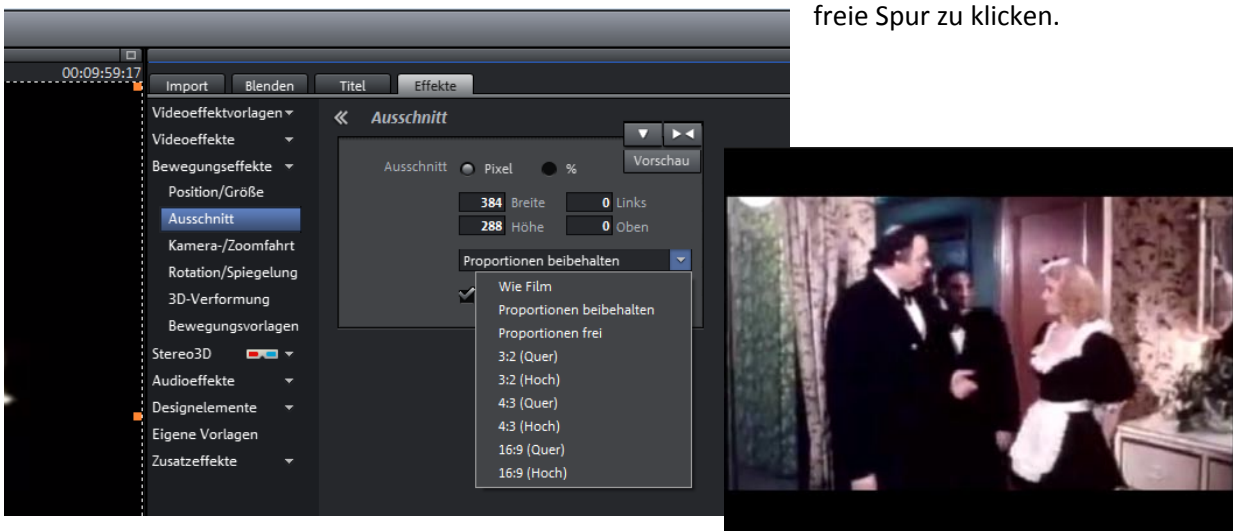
freie Spur zu klicken.

00:09:59:17

Import | Blenden | Titel | Effekte

Videoeffektvorlagen
Videoeffekte
Bewegungseffekte
Position/Größe
Ausschnitt
Kamera-/Zoomfahrt
Rotation/Spiegelung
3D-Verformung
Bewegungsvorlagen
Stereo3D
Audioeffekte
Designelemente
Eigene Vorlagen
Zusatzeffekte

« Ausschnitt

Vorschau

Ausschnitt Pixel %

384 Breite 0 Links
288 Höhe 0 Oben

Proportionen beibehalten

Wie Film
Proportionen beibehalten
Proportionen frei
3:2 (Quer)
3:2 (Hoch)
4:3 (Quer)
4:3 (Hoch)
16:9 (Quer)
16:9 (Hoch)